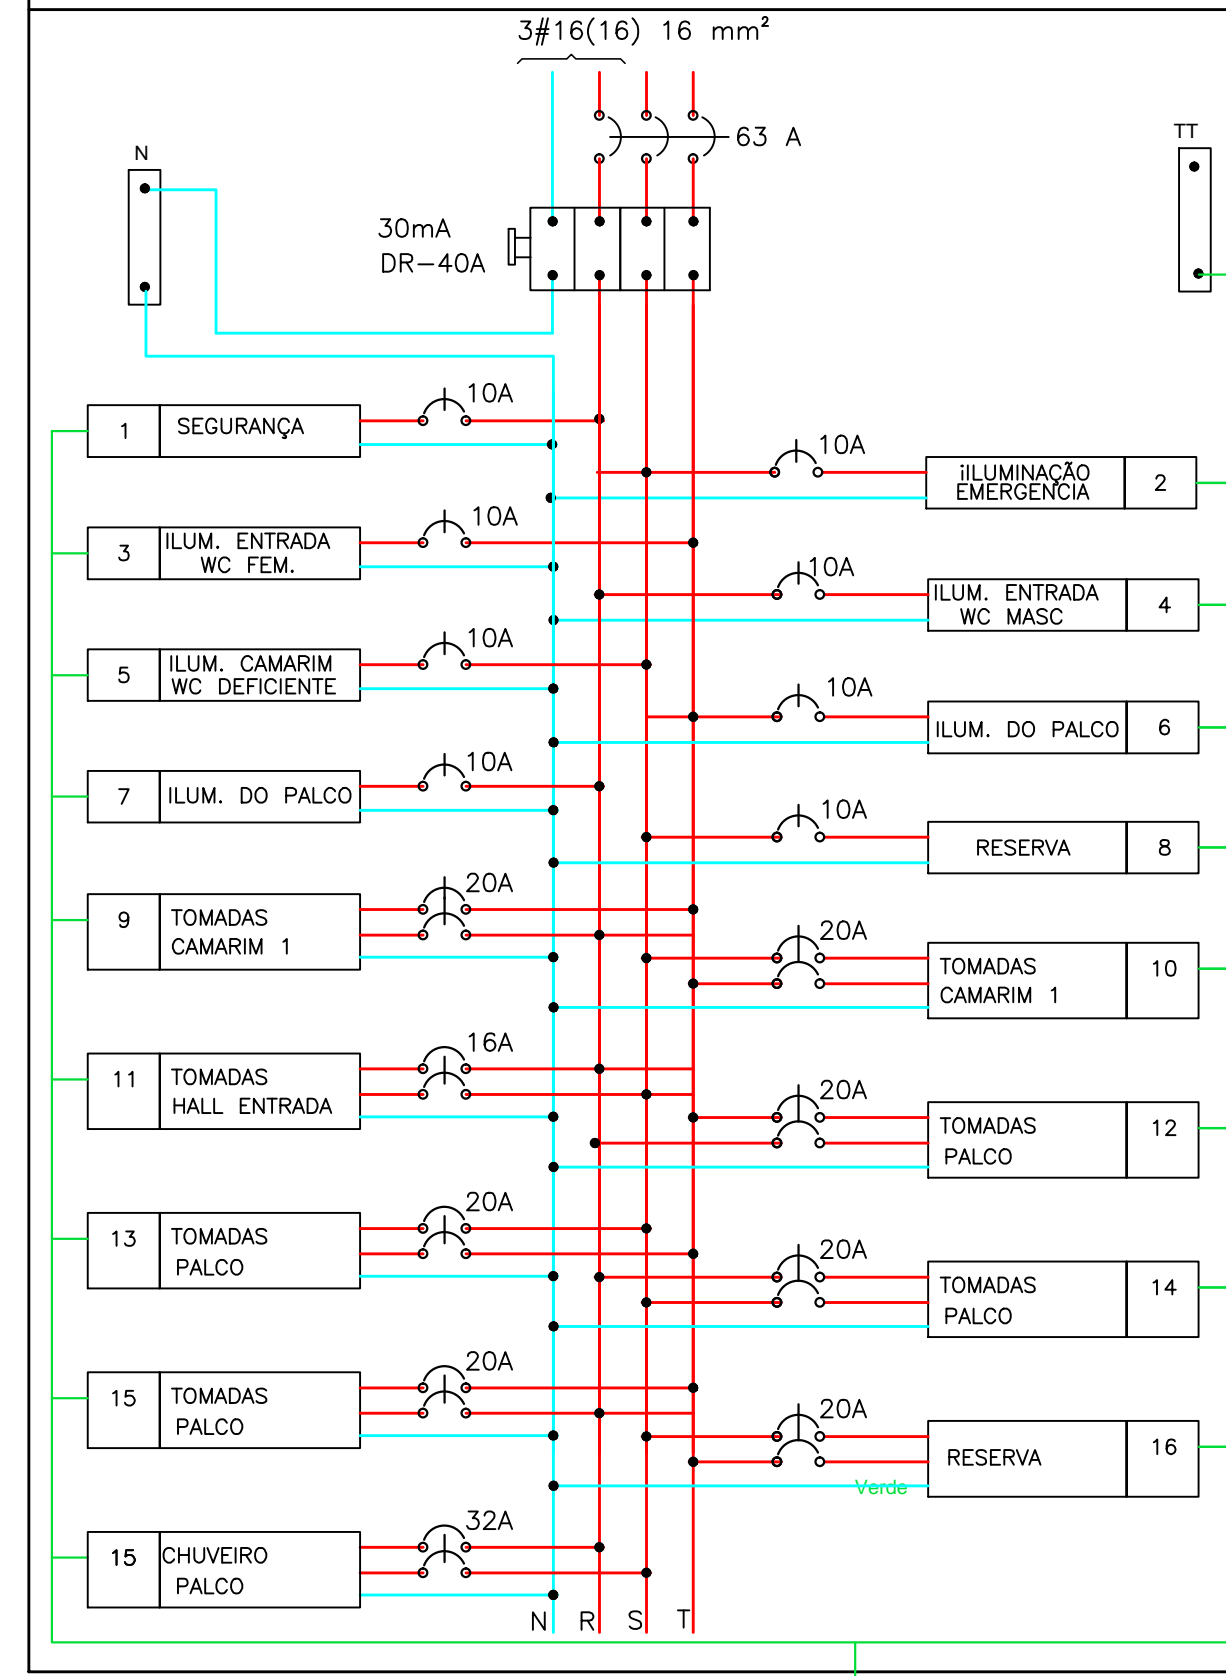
3#16(16) 16 mm²

63 A

N

TT

30mA
DR−40A

10A
1 SEGURANÇA

10A
iLUMINAÇÃO EMERGENCIA 2

10A
3 ILUM. ENTRADA WC FEM.

10A
ILUM. ENTRADA WC MASC 4

10A
5 ILUM. CAMARIM WC DEFICIENTE

10A
ILUM. DO PALCO 6

10A
7 ILUM. DO PALCO

10A
RESERVA 8

20A
9 TOMADAS CAMARIM 1

20A
TOMADAS CAMARIM 1 10

16A
11 TOMADAS HALL ENTRADA

20A
TOMADAS PALCO 12

20A
13 TOMADAS PALCO

20A
TOMADAS PALCO 14

20A
15 TOMADAS PALCO

20A
RESERVA 16

Verde

32A
15 CHUVEIRO PALCO

N R S T